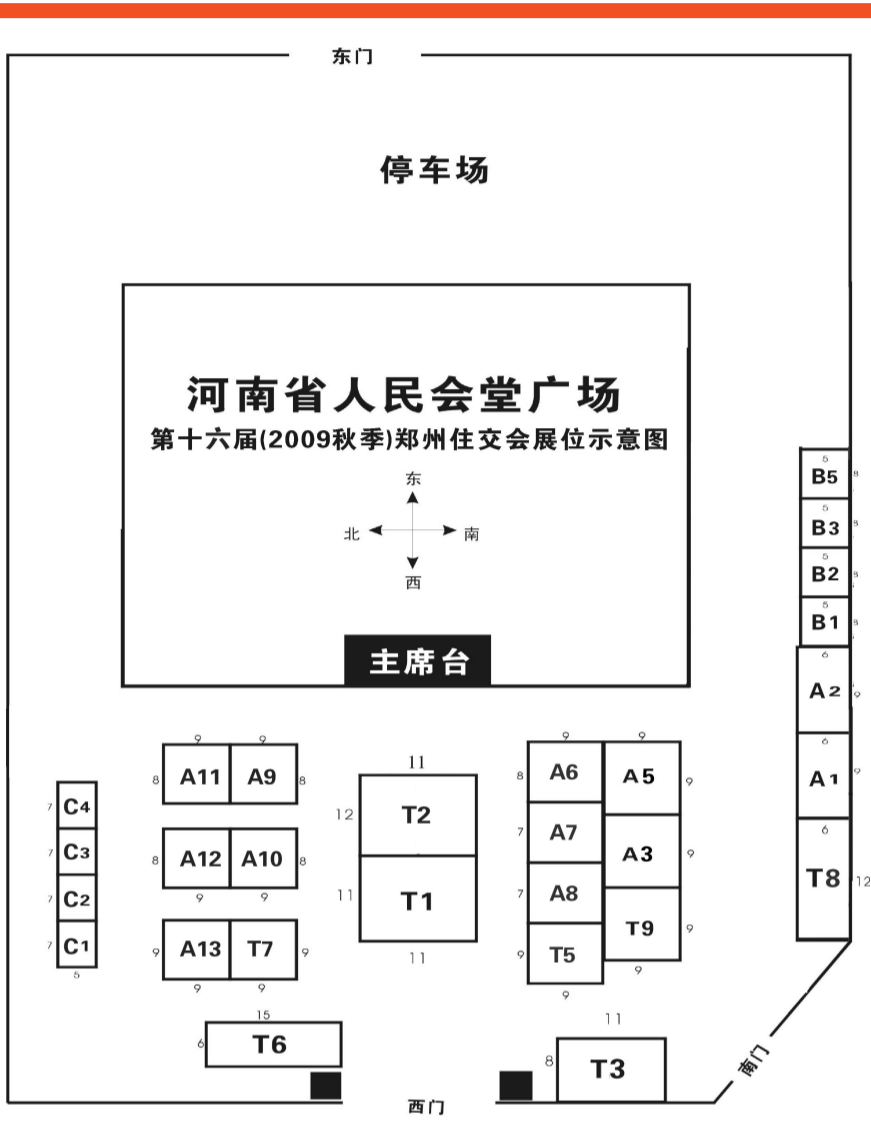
东门

停车场

河南省人民会堂广场
第十六届(2009秋季)郑州住交会展位示意图

东
北 南
西

主席台

5 B5 8
5 B3 8
5 B2 8
5 B1 8
6 A2 9
6 A1 9
6 T8 12

9 9
8 A11 A9 8
8 A12 A10 8
9 9
9 A13 T7 9
9 9

7 C4
7 C3
7 C2
7 C1
5

11
12 T2
11 T1
11

9 9
8 A6 A5 9
7 A7 A3 9
7 A8 T9 9
9 T5 9
9

15
6 T6

11
8 T3

南门

西门